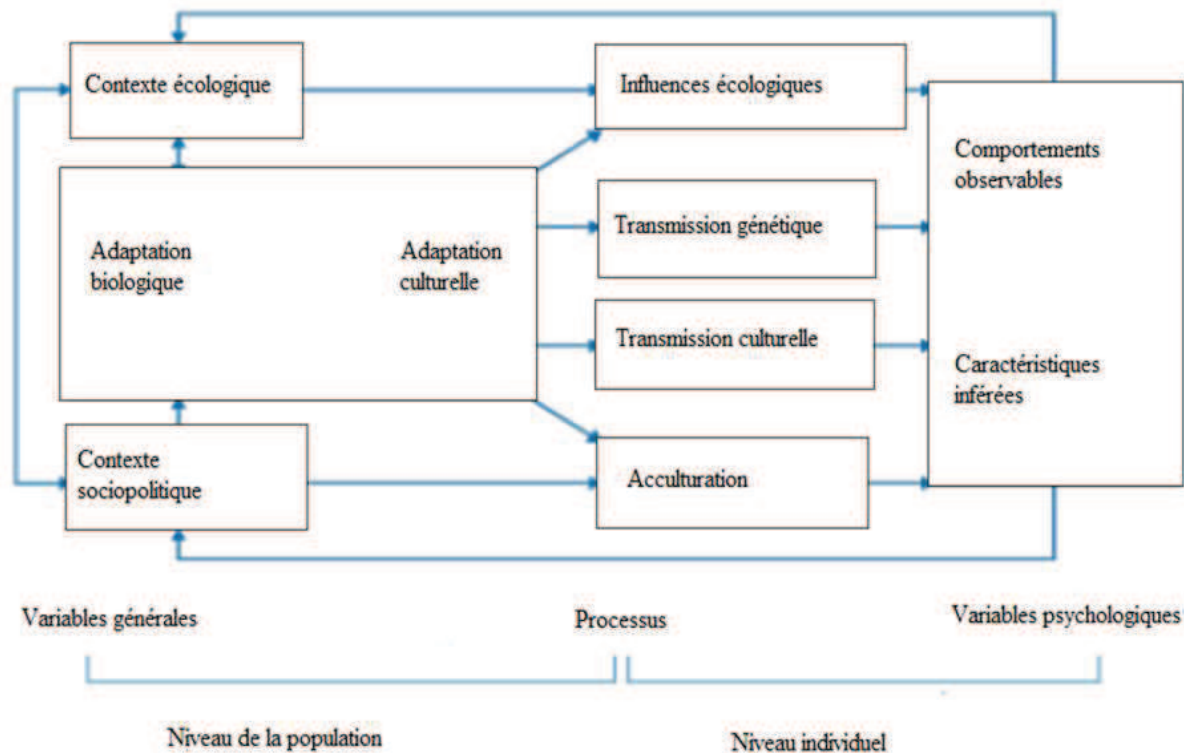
Contexte écologique

Influences écologiques

Comportements observables

Adaptation biologique

Adaptation culturelle

Transmission génétique

Transmission culturelle

Caractéristiques inférées

Contexte sociopolitique

Acculturation

Variables générales

Processus

Variables psychologiques

Niveau de la population

Niveau individuel